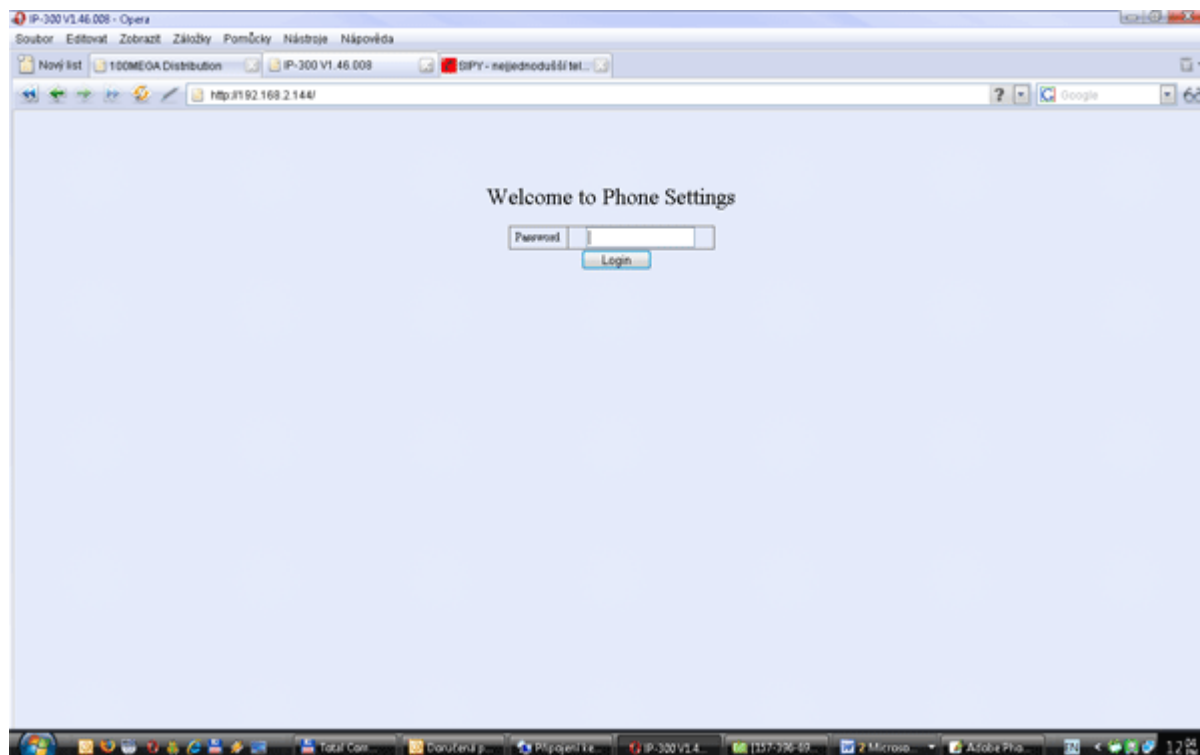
IP-300 V1.46.008 - Opera

Soubor Editovat Zobrazit Záložky Pomůcky Nástroje Nápověda

Nový list | 100MEGA Distribution | IP-300 V1.46.008 | SIPY - nejjednodušší tel...

http://192.168.2.144/

Google

Welcome to Phone Settings

Password

Login

Total Com... | Doručená p... | Připojení k... | IP-300 V1.4... | [157-796-89... | 2 Microso... | Adobe Pho...

12:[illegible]